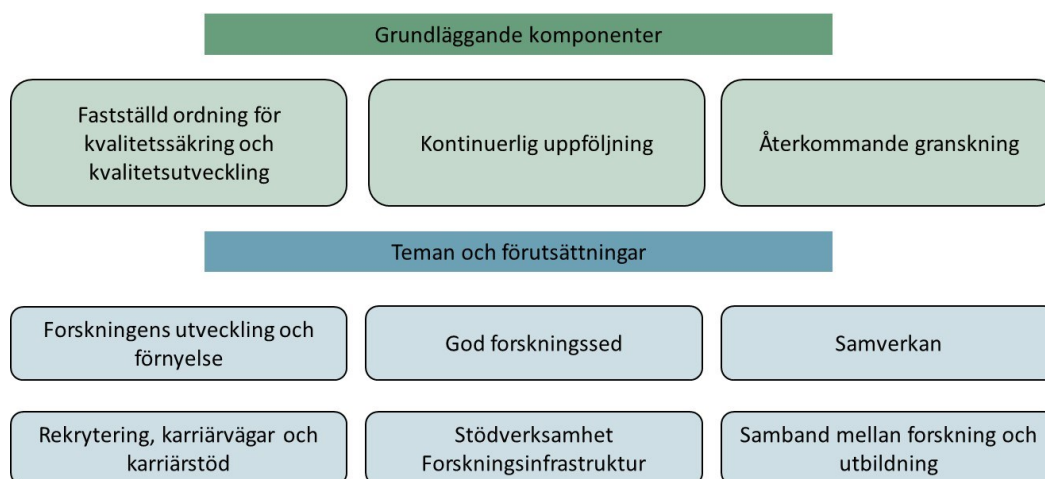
Grundläggande komponenter

Fastställd ordning för kvalitetssäkring och kvalitetsutveckling

Kontinuerlig uppföljning

Återkommande granskning

Teman och förutsättningar

Forskningens utveckling och förnyelse

God forskningssed

Samverkan

Rekrytering, karriärvägar och karriärstöd

Stödverksamhet Forskningsinfrastruktur

Samband mellan forskning och utbildning